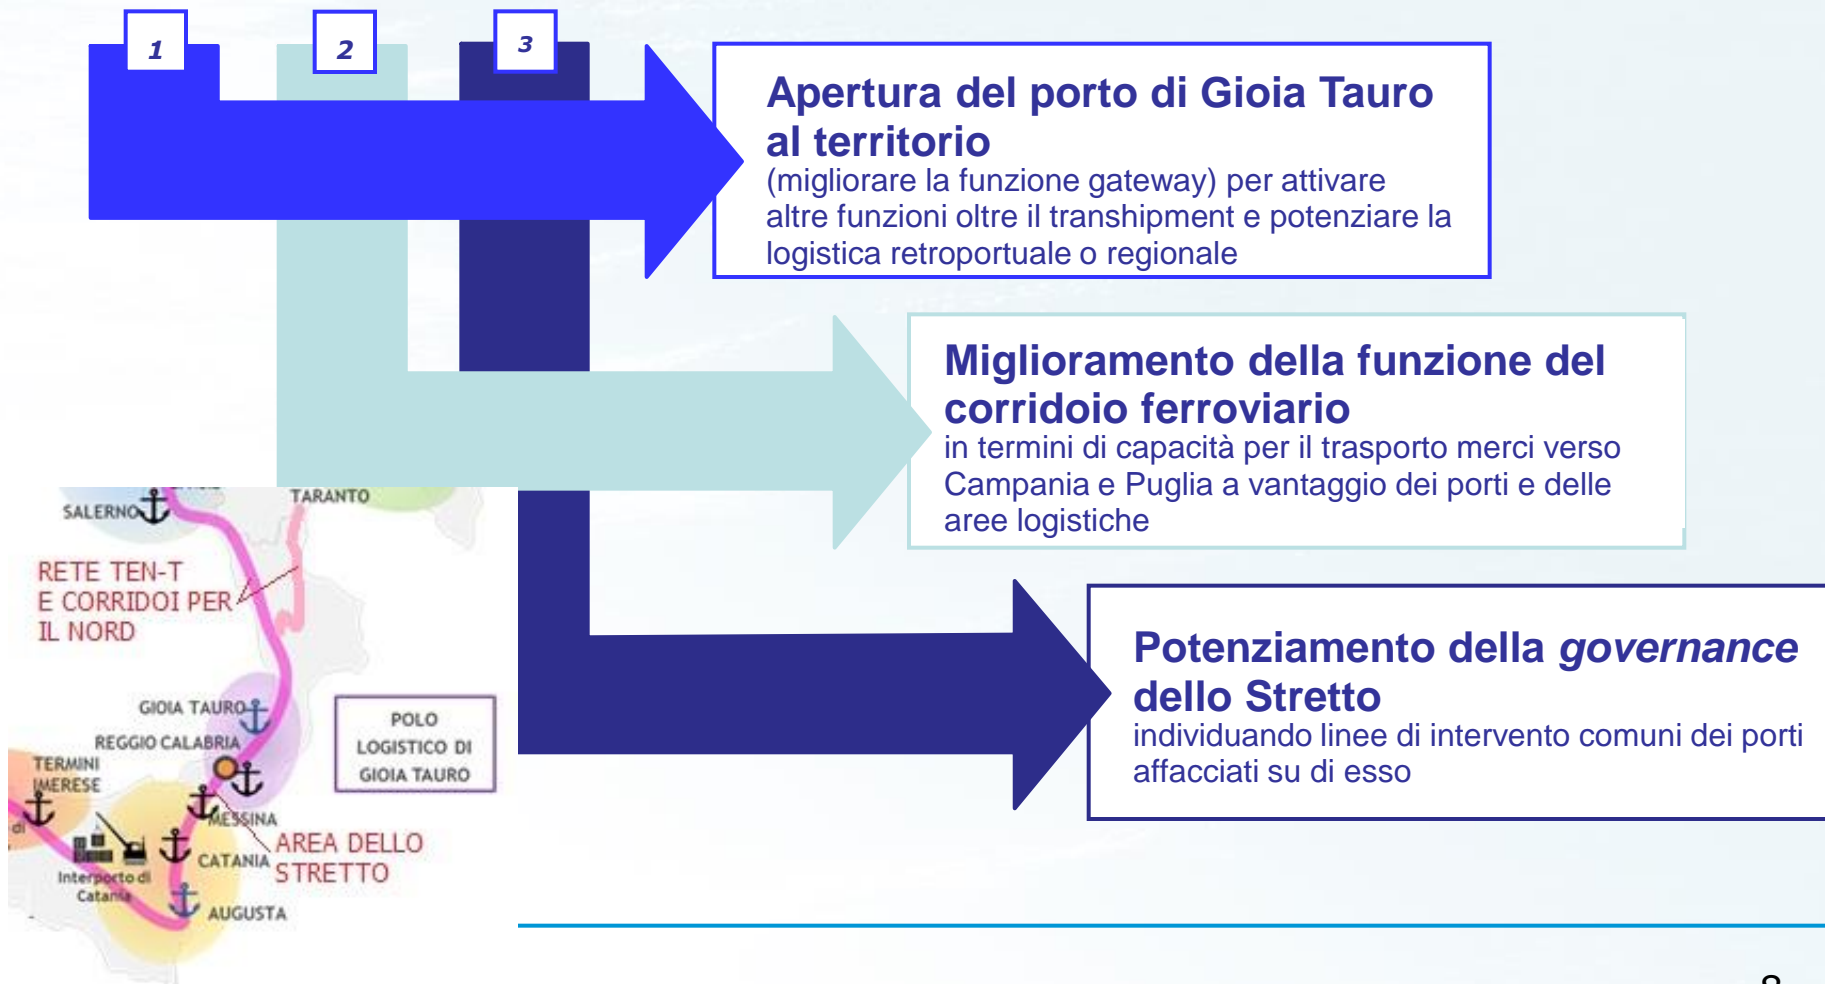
1

2

3

**Apertura del porto di Gioia Tauro al territorio**
(migliorare la funzione gateway) per attivare altre funzioni oltre il transhipment e potenziare la logistica retroportuale o regionale

**Miglioramento della funzione del corridoio ferroviario**
in termini di capacità per il trasporto merci verso Campania e Puglia a vantaggio dei porti e delle aree logistiche

**Potenziamento della *governance* dello Stretto**
individuando linee di intervento comuni dei porti affacciati su di esso

SALERNO
TARANTO
RETE TEN-T E CORRIDOI PER IL NORD
GIOIA TAURO
REGGIO CALABRIA
POLO LOGISTICO DI GIOIA TAURO
TERMINI IMERESE
di
MESSINA
AREA DELLO STRETTO
CATANIA
Interporto di Catania
AUGUSTA

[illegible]